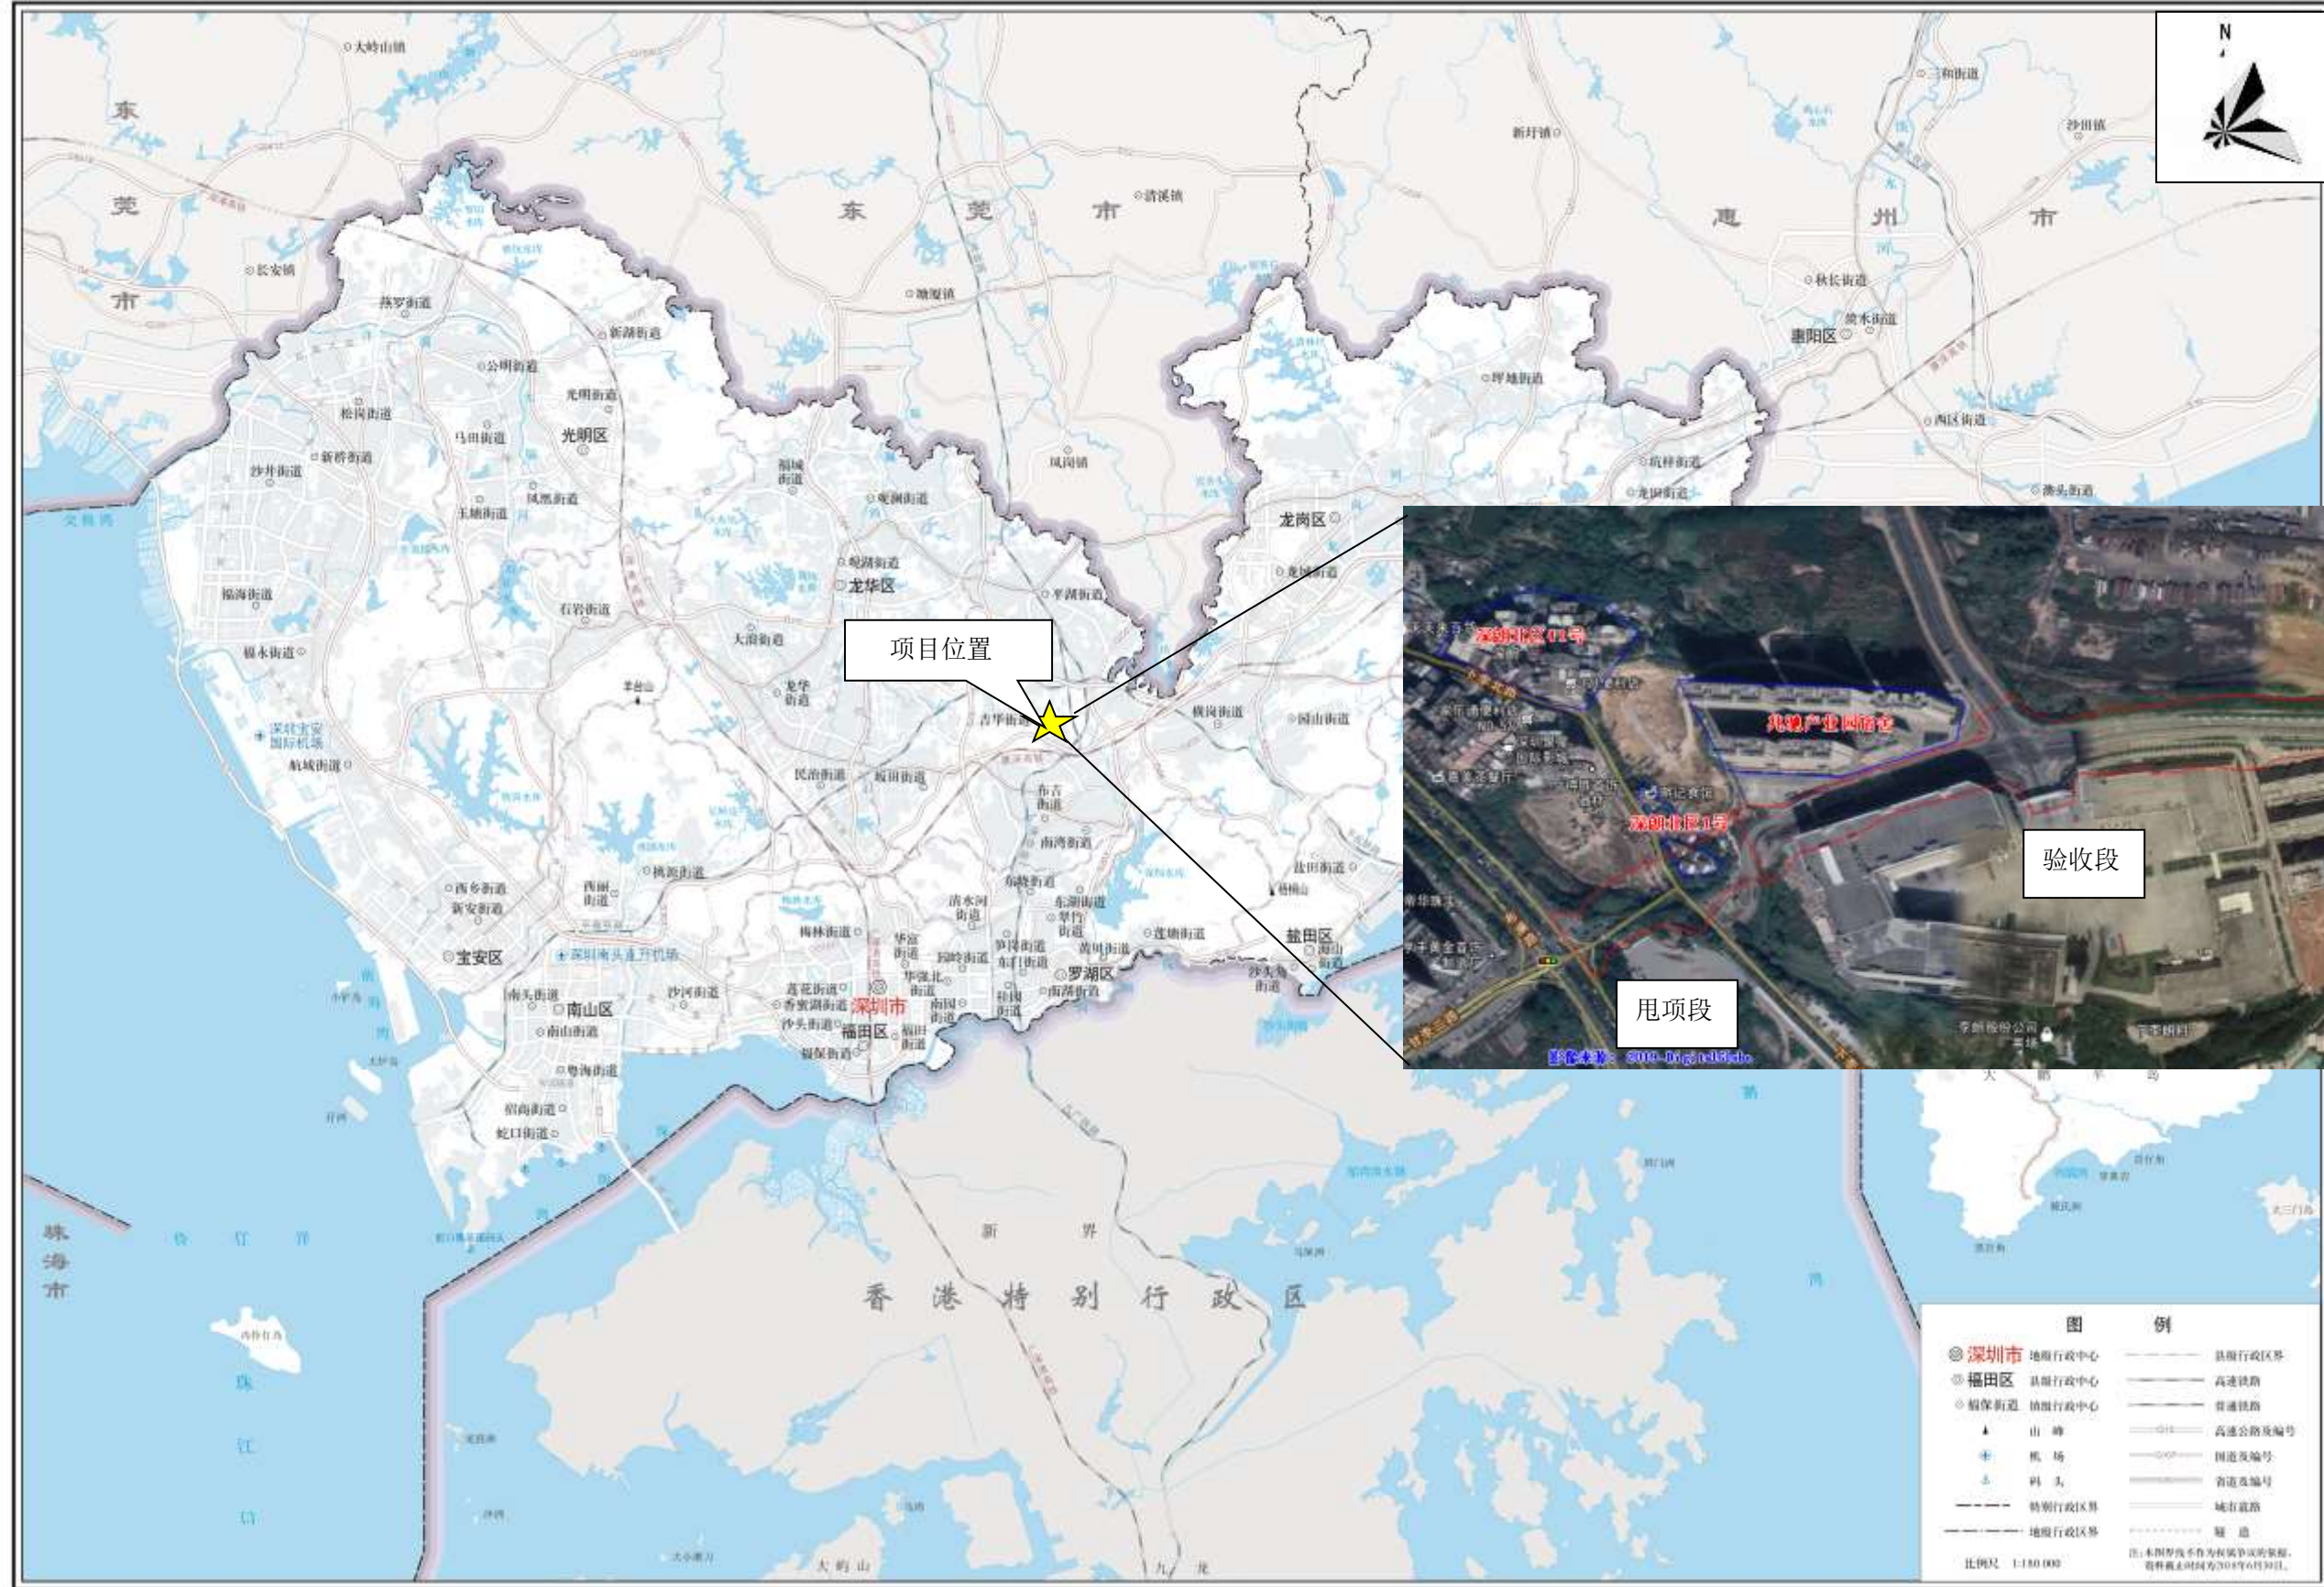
N

东莞市

东莞市

惠州市

大岭山镇

长安镇

清溪镇

塘厦镇

凤岗镇

新圩镇

沙田镇

三和街道

秋长街道

惠阳区

淡水街道

西区街道

澳头街道

燕罗街道

新湖街道

公明街道

光明街道

松岗街道

马田街道

光明区

新桥街道

沙井街道

凤凰街道

玉塘街道

福城街道

观澜街道

坪地街道

坑梓街道

龙田街道

龙岗区

龙城街道

观湖街道

龙华区

平湖街道

福海街道

石岩街道

大浪街道

燕川街道

龙华街道

吉华街道

横岗街道

园山街道

深圳宝安国际机场

航城街道

民治街道

坂田街道

布吉街道

南湾街道

西乡街道

西丽街道

桃源街道

东晓街道

新安街道

清水河街道

东湖街道

翠竹街道

宝安区

深圳南头直升机场

梅林街道

莲花街道

园岭街道

笋岗街道

黄贝街道

罗湖区

莲塘街道

盐田区

沙头角街道

南头街道

南山区

沙河街道

香蜜湖街道

深圳市

福田区

南山街道

沙头街道

粤海街道

福保街道

招商街道

蛇口街道

项目位置

深圳北区1号

兆驰产业园宿舍

深圳北区1号

验收段

甩项段

影像来源：2019-Bigemap

大鹏半岛

珠海市

伶仃洋

新界

香港特别行政区

珠江口

大屿山

九龙

图例

深圳市 地级行政中心

福田区 县级行政中心

福保街道 镇级行政中心

山峰

机场

码头

特别行政区界

地级行政区界

县级行政区界

高速铁路

普通铁路

高速公路及编号

国道及编号

省道及编号

城市道路

隧道

比例尺 1:180 000